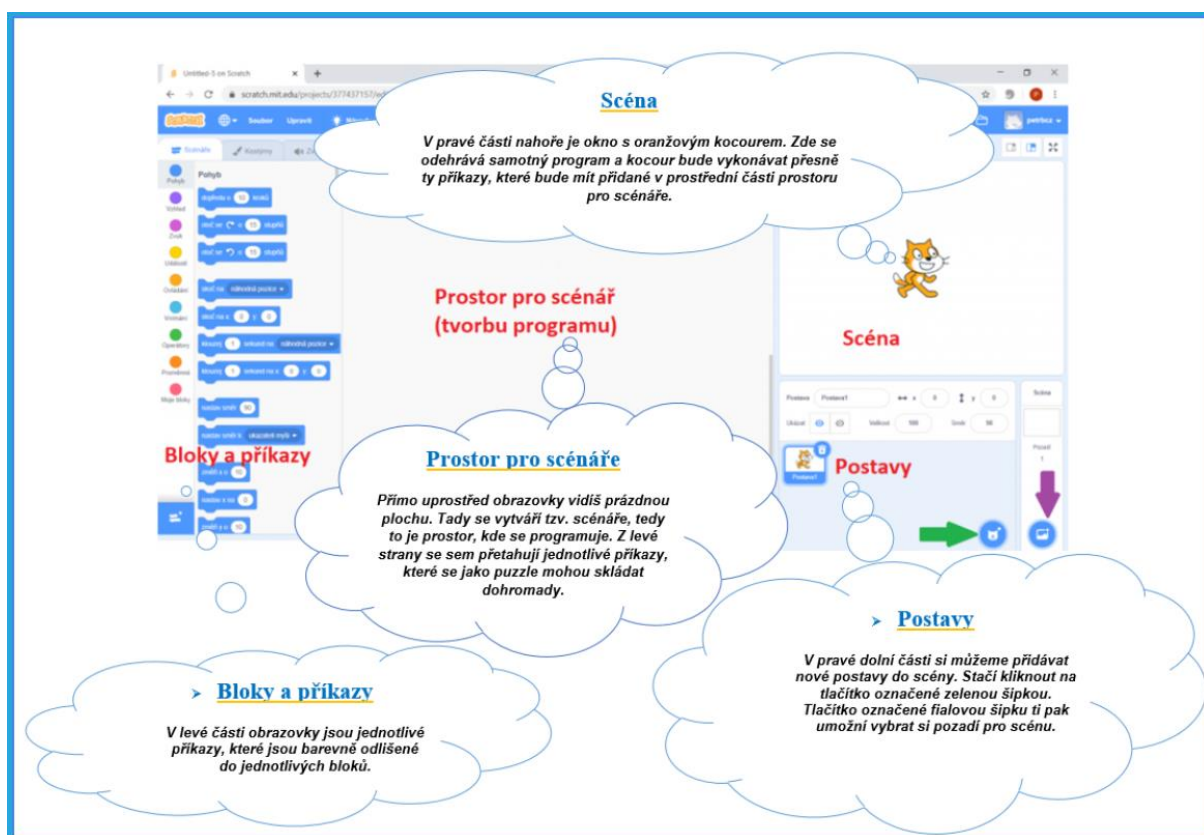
Untitled-5 on Scratch

scratch.mit.edu/projects/377437157/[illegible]

Soubor Upravit

petrbez

Scénáře Kostýmy Zvuky

Pohyb

Pohyb Vzhled Zvuk Události Ovládání Vnímání Operátory Proměnné Moje bloky

dopředu o 10 kroků

otoč se o 15 stupňů

otoč se o 15 stupňů

skoč na náhodná pozice

skoč na x: 0 y: 0

klouzej 1 sekund na náhodná pozice

klouzej 1 sekund na x: 0 y: 0

natoč směr 90

natoč směr k ukazatel myši

změň x o 10

nastav x na 0

změň y o 10

Scéna

V pravé části nahoře je okno s oranžovým kocourem. Zde se odehrává samotný program a kocour bude vykonávat přesně ty příkazy, které bude mít přidané v prostřední části prostoru pro scénáře.

Prostor pro scénář (tvorbu programu)

Scéna

Postava Postava1 x 0 y 0

Ukázat Velikost 100 Směr 90

Scéna

Pozadí 1

Postava1

Postavy

Bloky a příkazy

Prostor pro scénáře

Přímo uprostřed obrazovky vidíš prázdnou plochu. Tady se vytváří tzv. scénáře, tedy to je prostor, kde se programuje. Z levé strany se sem přetahují jednotlivé příkazy, které se jako puzzle mohou skládat dohromady.

Postavy

V pravé dolní části si můžeme přidávat nové postavy do scény. Stačí kliknout na tlačítko označené zelenou šipkou. Tlačítko označené fialovou šipku ti pak umožní vybrat si pozadí pro scénu.

Bloky a příkazy

V levé části obrazovky jsou jednotlivé příkazy, které jsou barevně odlišené do jednotlivých bloků.